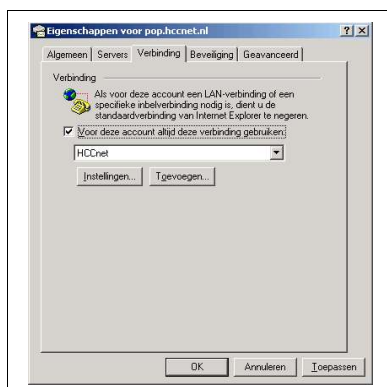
Eigenschappen voor pop.hccnet.nl

?

X

Algemeen

Servers

Verbinding

Beveiliging

Geavanceerd

Verbinding

Als voor deze account een LAN-verbinding of een specifieke inbelverbinding nodig is, dient u de standaardverbinding van Internet Explorer te negeren.

Voor deze account altijd deze verbinding gebruiken:

HCCnet

Instellingen...

Toevoegen...

OK

Annuleren

Toepassen